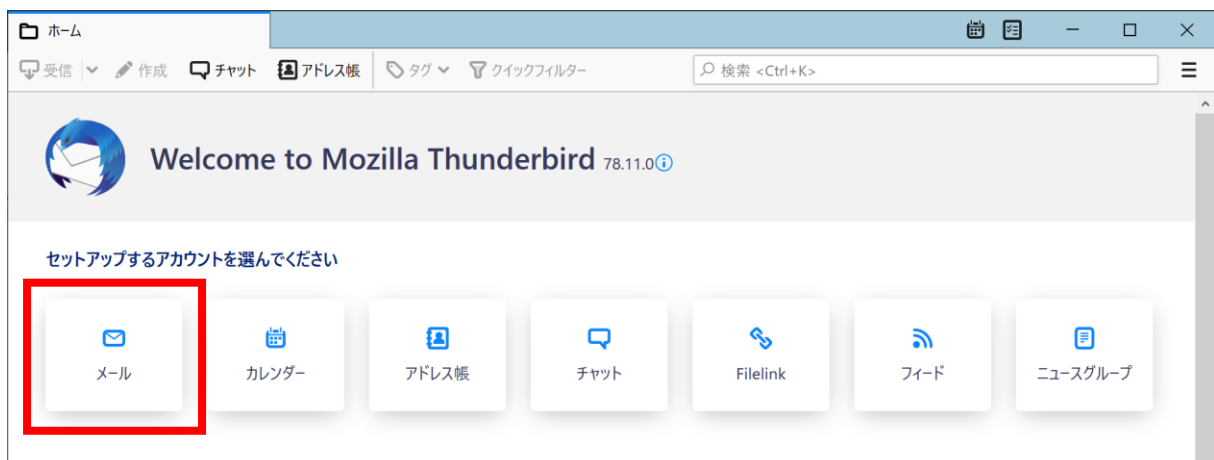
ホーム

受信 作成 チャット アドレス帳 タグ クイックフィルター 検索 <Ctrl+K>

Welcome to Mozilla Thunderbird 78.11.0

セットアップするアカウントを選んでください

メール

カレンダー

アドレス帳

チャット

Filelink

フィード

ニュースグループ